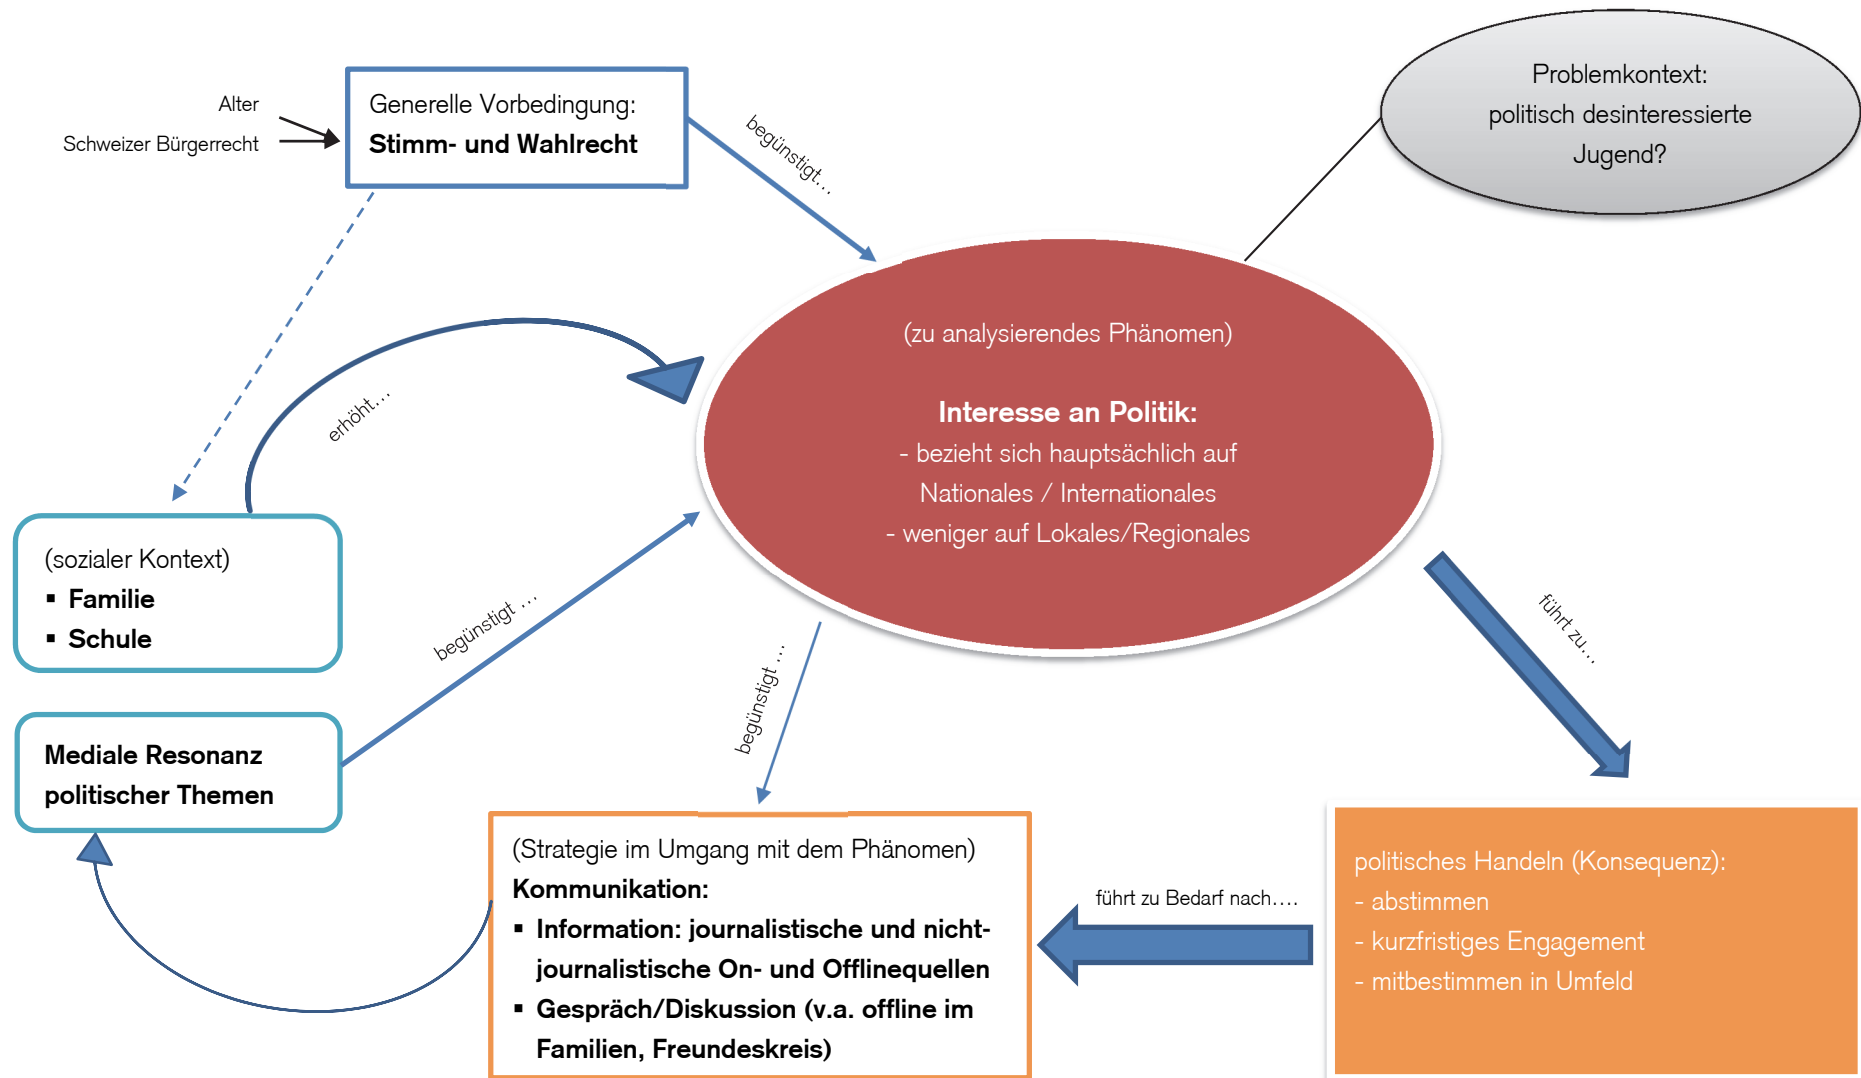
Alter

Schweizer Bürgerrecht

Generelle Vorbedingung:
**Stimm- und Wahlrecht**

begünstigt…

Problemkontext:
politisch desinteressierte Jugend?

erhöht…

(zu analysierendes Phänomen)

**Interesse an Politik:**
- bezieht sich hauptsächlich auf Nationales / Internationales
- weniger auf Lokales/Regionales

(sozialer Kontext)
▪ **Familie**
▪ **Schule**

begünstigt …

führt zu…

begünstigt …

**Mediale Resonanz politischer Themen**

(Strategie im Umgang mit dem Phänomen)
**Kommunikation:**
▪ **Information: journalistische und nicht-journalistische On- und Offlinequellen**
▪ **Gespräch/Diskussion (v.a. offline im Familien, Freundeskreis)**

führt zu Bedarf nach….

politisches Handeln (Konsequenz):
- abstimmen
- kurzfristiges Engagement
- mitbestimmen in Umfeld